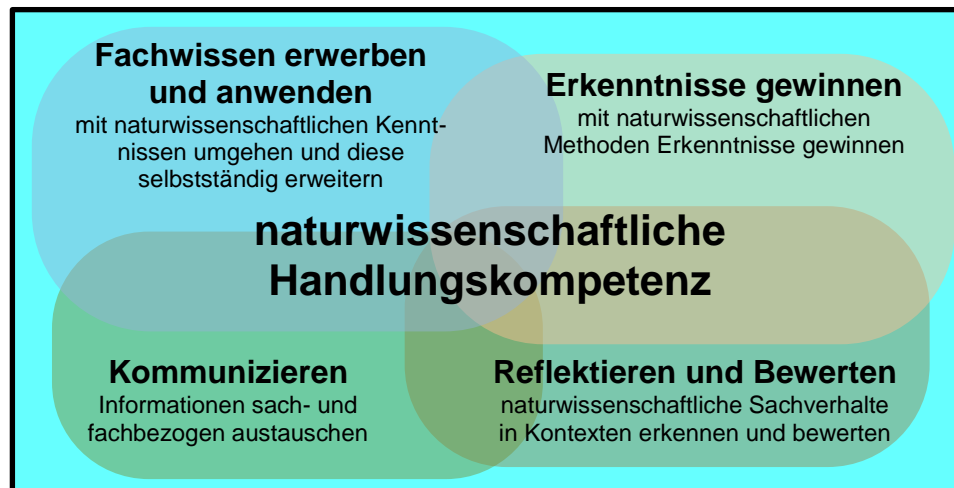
Fachwissen erwerben und anwenden
mit naturwissenschaftlichen Kenntnissen umgehen und diese selbstständig erweitern

Erkenntnisse gewinnen
mit naturwissenschaftlichen Methoden Erkenntnisse gewinnen

naturwissenschaftliche Handlungskompetenz

Kommunizieren
Informationen sach- und fachbezogen austauschen

Reflektieren und Bewerten
naturwissenschaftliche Sachverhalte in Kontexten erkennen und bewerten